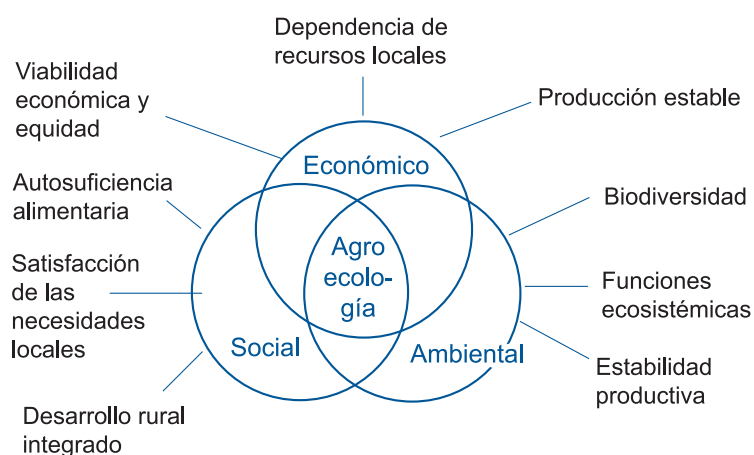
Dependencia de recursos locales

Viabilidad económica y equidad

Producción estable

Autosuficiencia alimentaria

Biodiversidad

Satisfacción de las necesidades locales

Funciones ecosistémicas

Estabilidad productiva

Desarrollo rural integrado

Económico

Agro ecología

Social

Ambiental